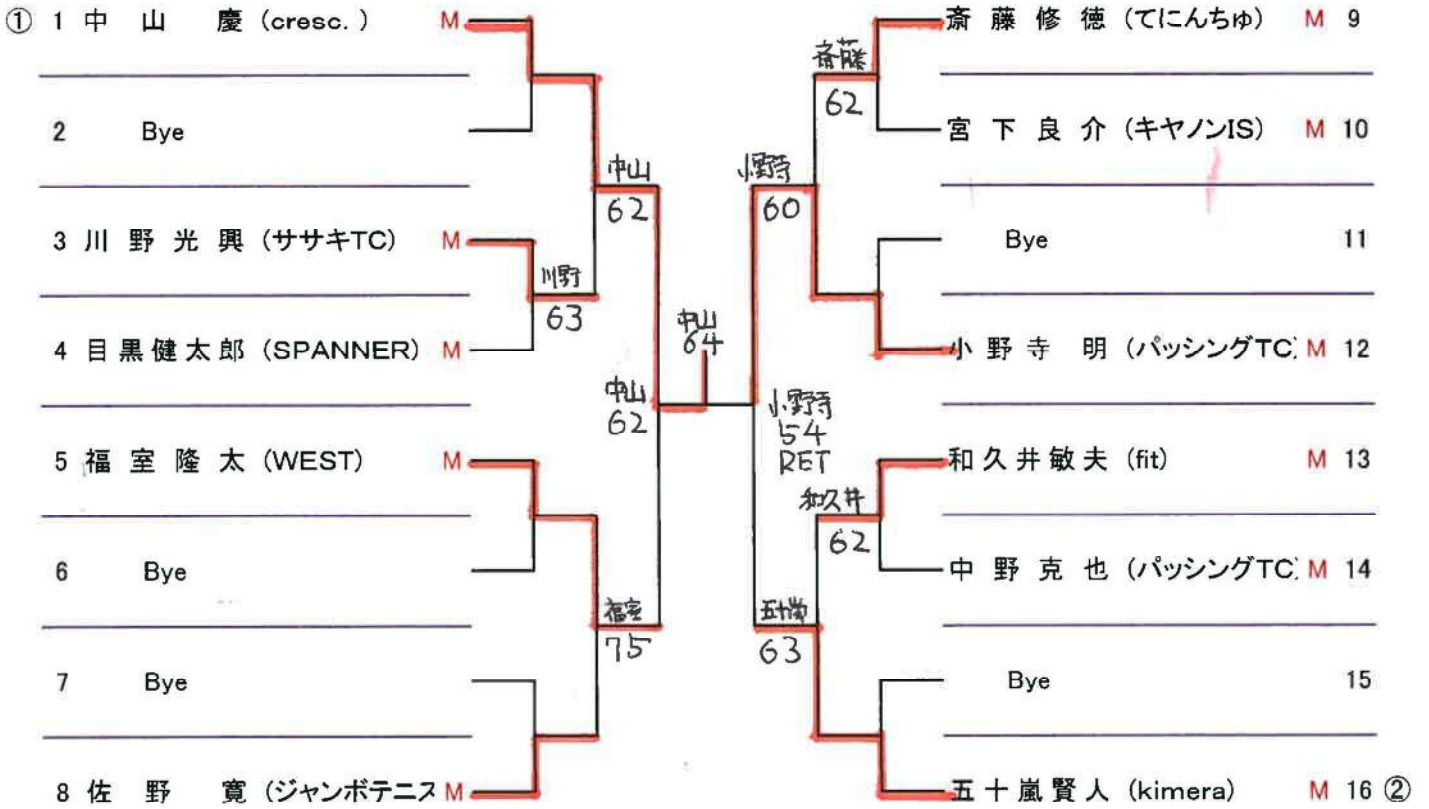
① 1 中　山　慶（cresc.） M
2 Bye
3 川 野 光 興（ササキTC） M
4 目黒健太郎（SPANNER） M
5 福 室 隆 太（WEST） M
6 Bye
7 Bye
8 佐　野　寛（ジャンボテニス M

中山
62
川野
63
福室
75
中山
62
中山
64
小野寺
54
RET
小野寺
60
斎藤
62
和久井
62
五十嵐
63

斎 藤 修 徳（てにんちゅ） M 9
宮 下 良 介（キヤノンIS） M 10
Bye 11
小 野 寺　明（パッシングTC M 12
和久井敏夫（fit） M 13
中 野 克 也（パッシングTC M 14
Bye 15
五十嵐賢人（kimera） M 16 ②